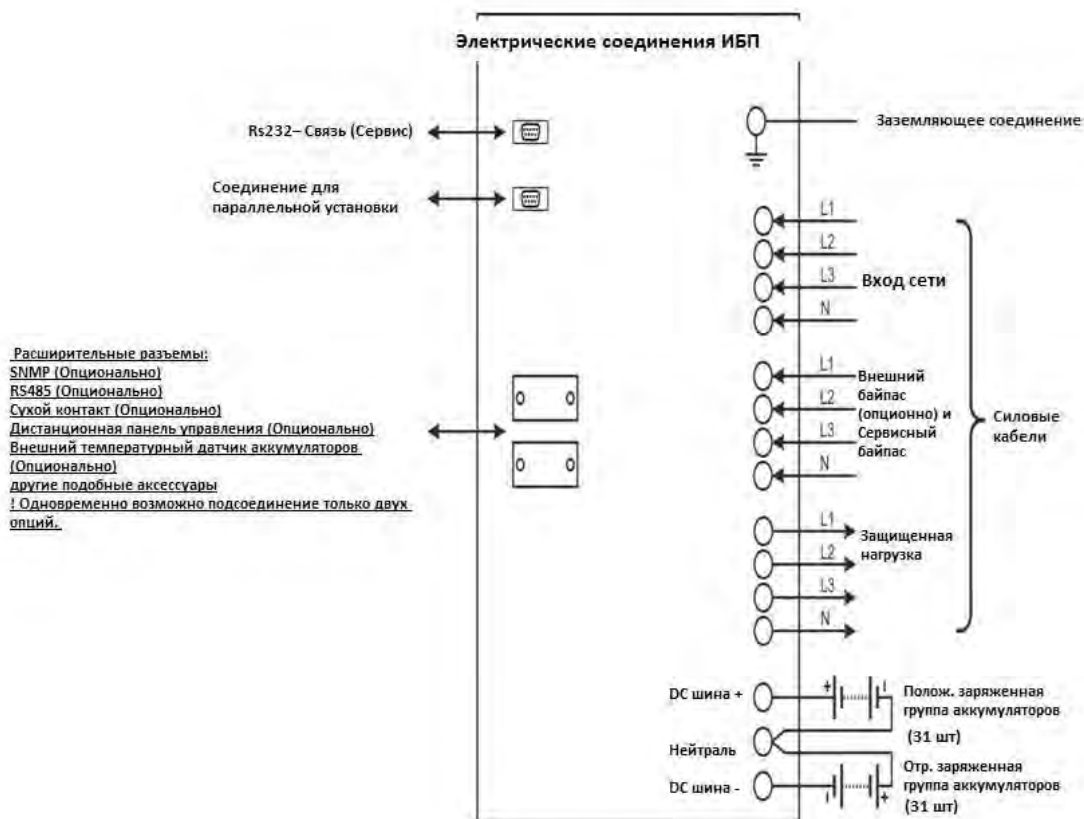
Электрические соединения ИБП

Rs232– Связь (Сервис)

Соединение для параллельной установки

Заземляющее соединение

L1
L2
L3
N
Вход сети

Расширительные разъемы:
SNMP (Опционально)
RS485 (Опционально)
Сухой контакт (Опционально)
Дистанционная панель управления (Опционально)
Внешний температурный датчик аккумуляторов (Опционально)
другие подобные аксессуары
! Одновременно возможно подсоединение только двух опций.

L1
L2
L3
N
Внешний байпас (опционно) и Сервисный байпас

Силовые кабели

L1
L2
L3
N
Защищенная нагрузка

DC шина +
+
Полож. заряженная группа аккумуляторов (31 шт)

Нейтраль

DC шина -
+
Отр. заряженная группа аккумуляторов (31 шт)